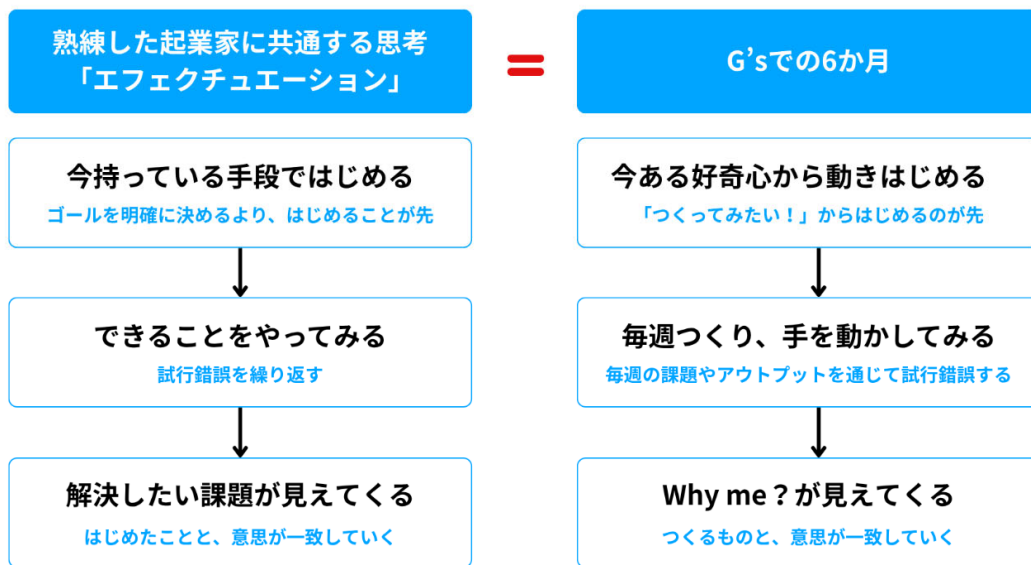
熟練した起業家に共通する思考
「エフェクチュエーション」

今持っている手段ではじめる
ゴールを明確に決めるより、はじめることが先

できることをやってみる
試行錯誤を繰り返す

解決したい課題が見えてくる
はじめたことと、意思が一致していく

=

G'sでの6か月

今ある好奇心から動きはじめる
「つくってみたい！」からはじめるのが先

毎週つくり、手を動かしてみる
毎週の課題やアウトプットを通じて試行錯誤する

Why me？が見えてくる
つくるものと、意思が一致していく